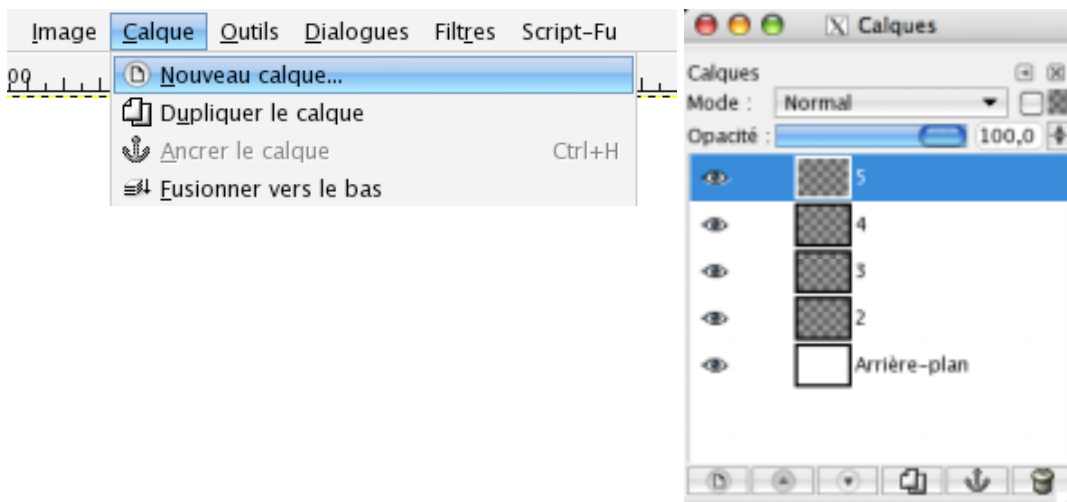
Image Calque Outils Dialogues Filtres Script-Fu

00

Nouveau calque...
Dupliquer le calque
Ancrer le calque Ctrl+H
Fusionner vers le bas

Calques

Calques
Mode : Normal
Opacité : 100,0

5
4
3
2
Arrière-plan